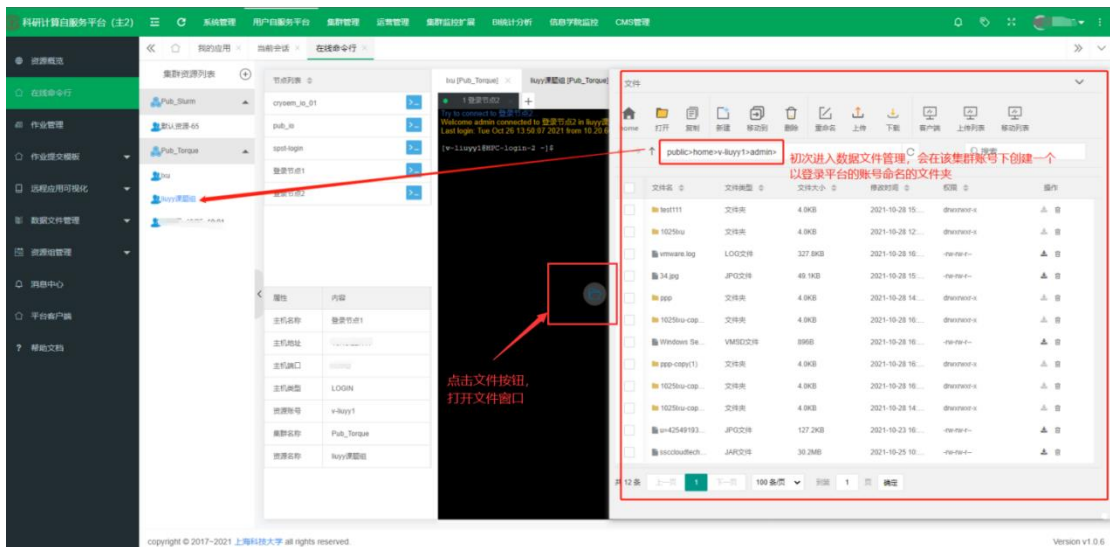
科研计算自服务平台（主2） 系统管理 用户自服务平台 集群管理 运营管理 集群监控扩展 BI统计分析 信息学院监控 CMS管理

资源概览
在线命令行
作业管理
作业提交模板
远程应用可视化
数据文件管理
资源组管理
消息中心
平台客户端
帮助文档

我的应用 当前会话 在线命令行

集群资源列表
Pub_Slurm
默认资源-65
Pub_Torque
lru
liuyy课题组

节点列表
cryoem_io_01
pub_io
spot-login
登录节点1
登录节点2

lru [Pub_Torque] liuyy课题组 [Pub_Torque]
1 登录节点2
Try to connect to 登录节点2 in liuyy课
Welcome admin connected to 登录节点2 in liuyy课
Last login: Tue Oct 26 13:50:07 2021 from 10.20.6
[v-liuyy1@HPC-login-2 ~]$

| 属性 | 内容 |
|---|---|
| 主机名称 | 登录节点1 |
| 主机地址 | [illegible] |
| 主机端口 | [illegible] |
| 主机类型 | LOGIN |
| 资源账号 | v-liuyy1 |
| 集群名称 | Pub_Torque |
| 资源名称 | liuyy课题组 |

点击文件按钮，打开文件窗口

文件
home 打开 复制 新建 移动到 删除 重命名 上传 下载 客户端 上传列表 移动列表
public>home>v-liuyy1>admin>
搜索
初次进入数据文件管理，会在该集群账号下创建一个以登录平台的账号命名的文件夹

| 文件名 | 文件类型 | 文件大小 | 修改时间 | 权限 | 操作 |
|---|---|---|---|---|---|
| test111 | 文件夹 | 4.0KB | 2021-10-28 15:... | drwxrwxr-x | |
| 1025lru | 文件夹 | 4.0KB | 2021-10-28 12:... | drwxrwxr-x | |
| vmware.log | LOG文件 | 327.8KB | 2021-10-28 16:... | -rw-rw-r-- | |
| 34.jpg | JPG文件 | 49.1KB | 2021-10-28 15:... | -rw-rw-r-- | |
| ppp | 文件夹 | 4.0KB | 2021-10-28 15:... | drwxrwxr-x | |
| 1025lru-cop... | 文件夹 | 4.0KB | 2021-10-28 16:... | drwxrwxr-x | |
| Windows Se... | VMSD文件 | 896B | 2021-10-28 16:... | -rw-rw-r-- | |
| ppp-copy(1) | 文件夹 | 4.0KB | 2021-10-28 16:... | drwxrwxr-x | |
| 1025lru-cop... | 文件夹 | 4.0KB | 2021-10-28 16:... | drwxrwxr-x | |
| 1025lru-cop... | 文件夹 | 4.0KB | 2021-10-28 14:... | drwxrwxr-x | |
| u=42549193... | JPG文件 | 127.2KB | 2021-10-23 16:... | -rw-rw-r-- | |
| ssccloudtech... | JAR文件 | 30.2MB | 2021-10-25 10:... | -rw-rw-r-- | |

共 12 条 上一页 1 下一页 100条/页 到第 1 页 确定

copyright © 2017~2021 上海科技大学 all rights reserved.
Version v1.0.6